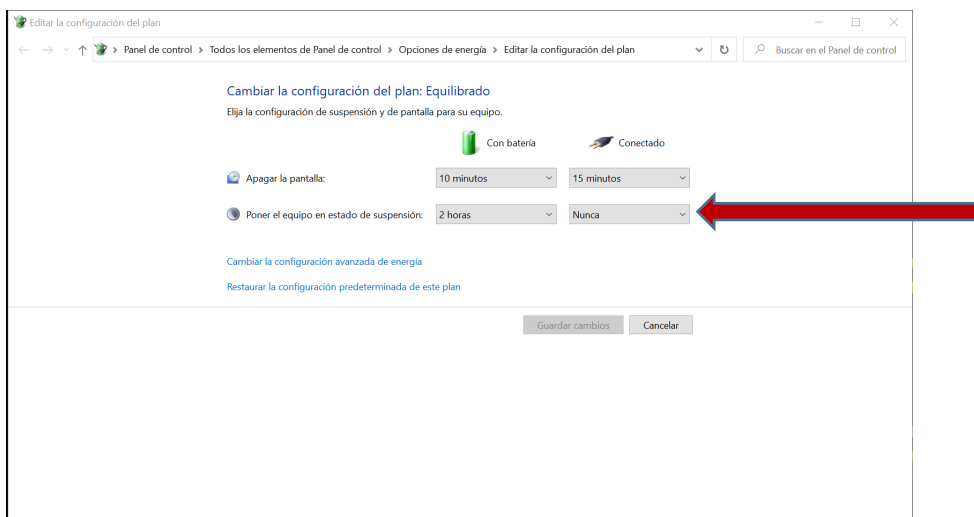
Editar la configuración del plan

Panel de control > Todos los elementos de Panel de control > Opciones de energía > Editar la configuración del plan

Buscar en el Panel de control

Cambiar la configuración del plan: Equilibrado

Elija la configuración de suspensión y de pantalla para su equipo.

| | Con batería | Conectado |
|---|---|---|
| Apagar la pantalla: | 10 minutos | 15 minutos |
| Poner el equipo en estado de suspensión: | 2 horas | Nunca |

Cambiar la configuración avanzada de energía

Restaurar la configuración predeterminada de este plan

Guardar cambios Cancelar